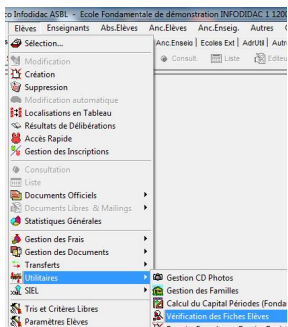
co Infodidac ASBL - Ecole Fondamentale de démonstration INFODIDAC 1 1200

Elèves Enseignants Abs.Elèves Anc.Elèves Anc.Enseig. Autres C

Sélection...

Anc.Enseig | Ecoles Ext | AdrUtil | Autr

Consult Liste Editeu

Modification

Création

Suppression

Modification automatique

Localisations en Tableau

Résultats de Délibérations

Accès Rapide

Gestion des Inscriptions

Consultation

Liste

Documents Officiels

Documents Libres & Mailings

Statistiques Générales

Gestion des Frais

Gestion des Documents

Transferts

Utilitaires

SIEL

Tris et Critères Libres

Paramètres Elèves

Gestion CD Photos

Gestion des Familles

Calcul du Capital Périodes (Fonda

Vérification des Fiches Elèves

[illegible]